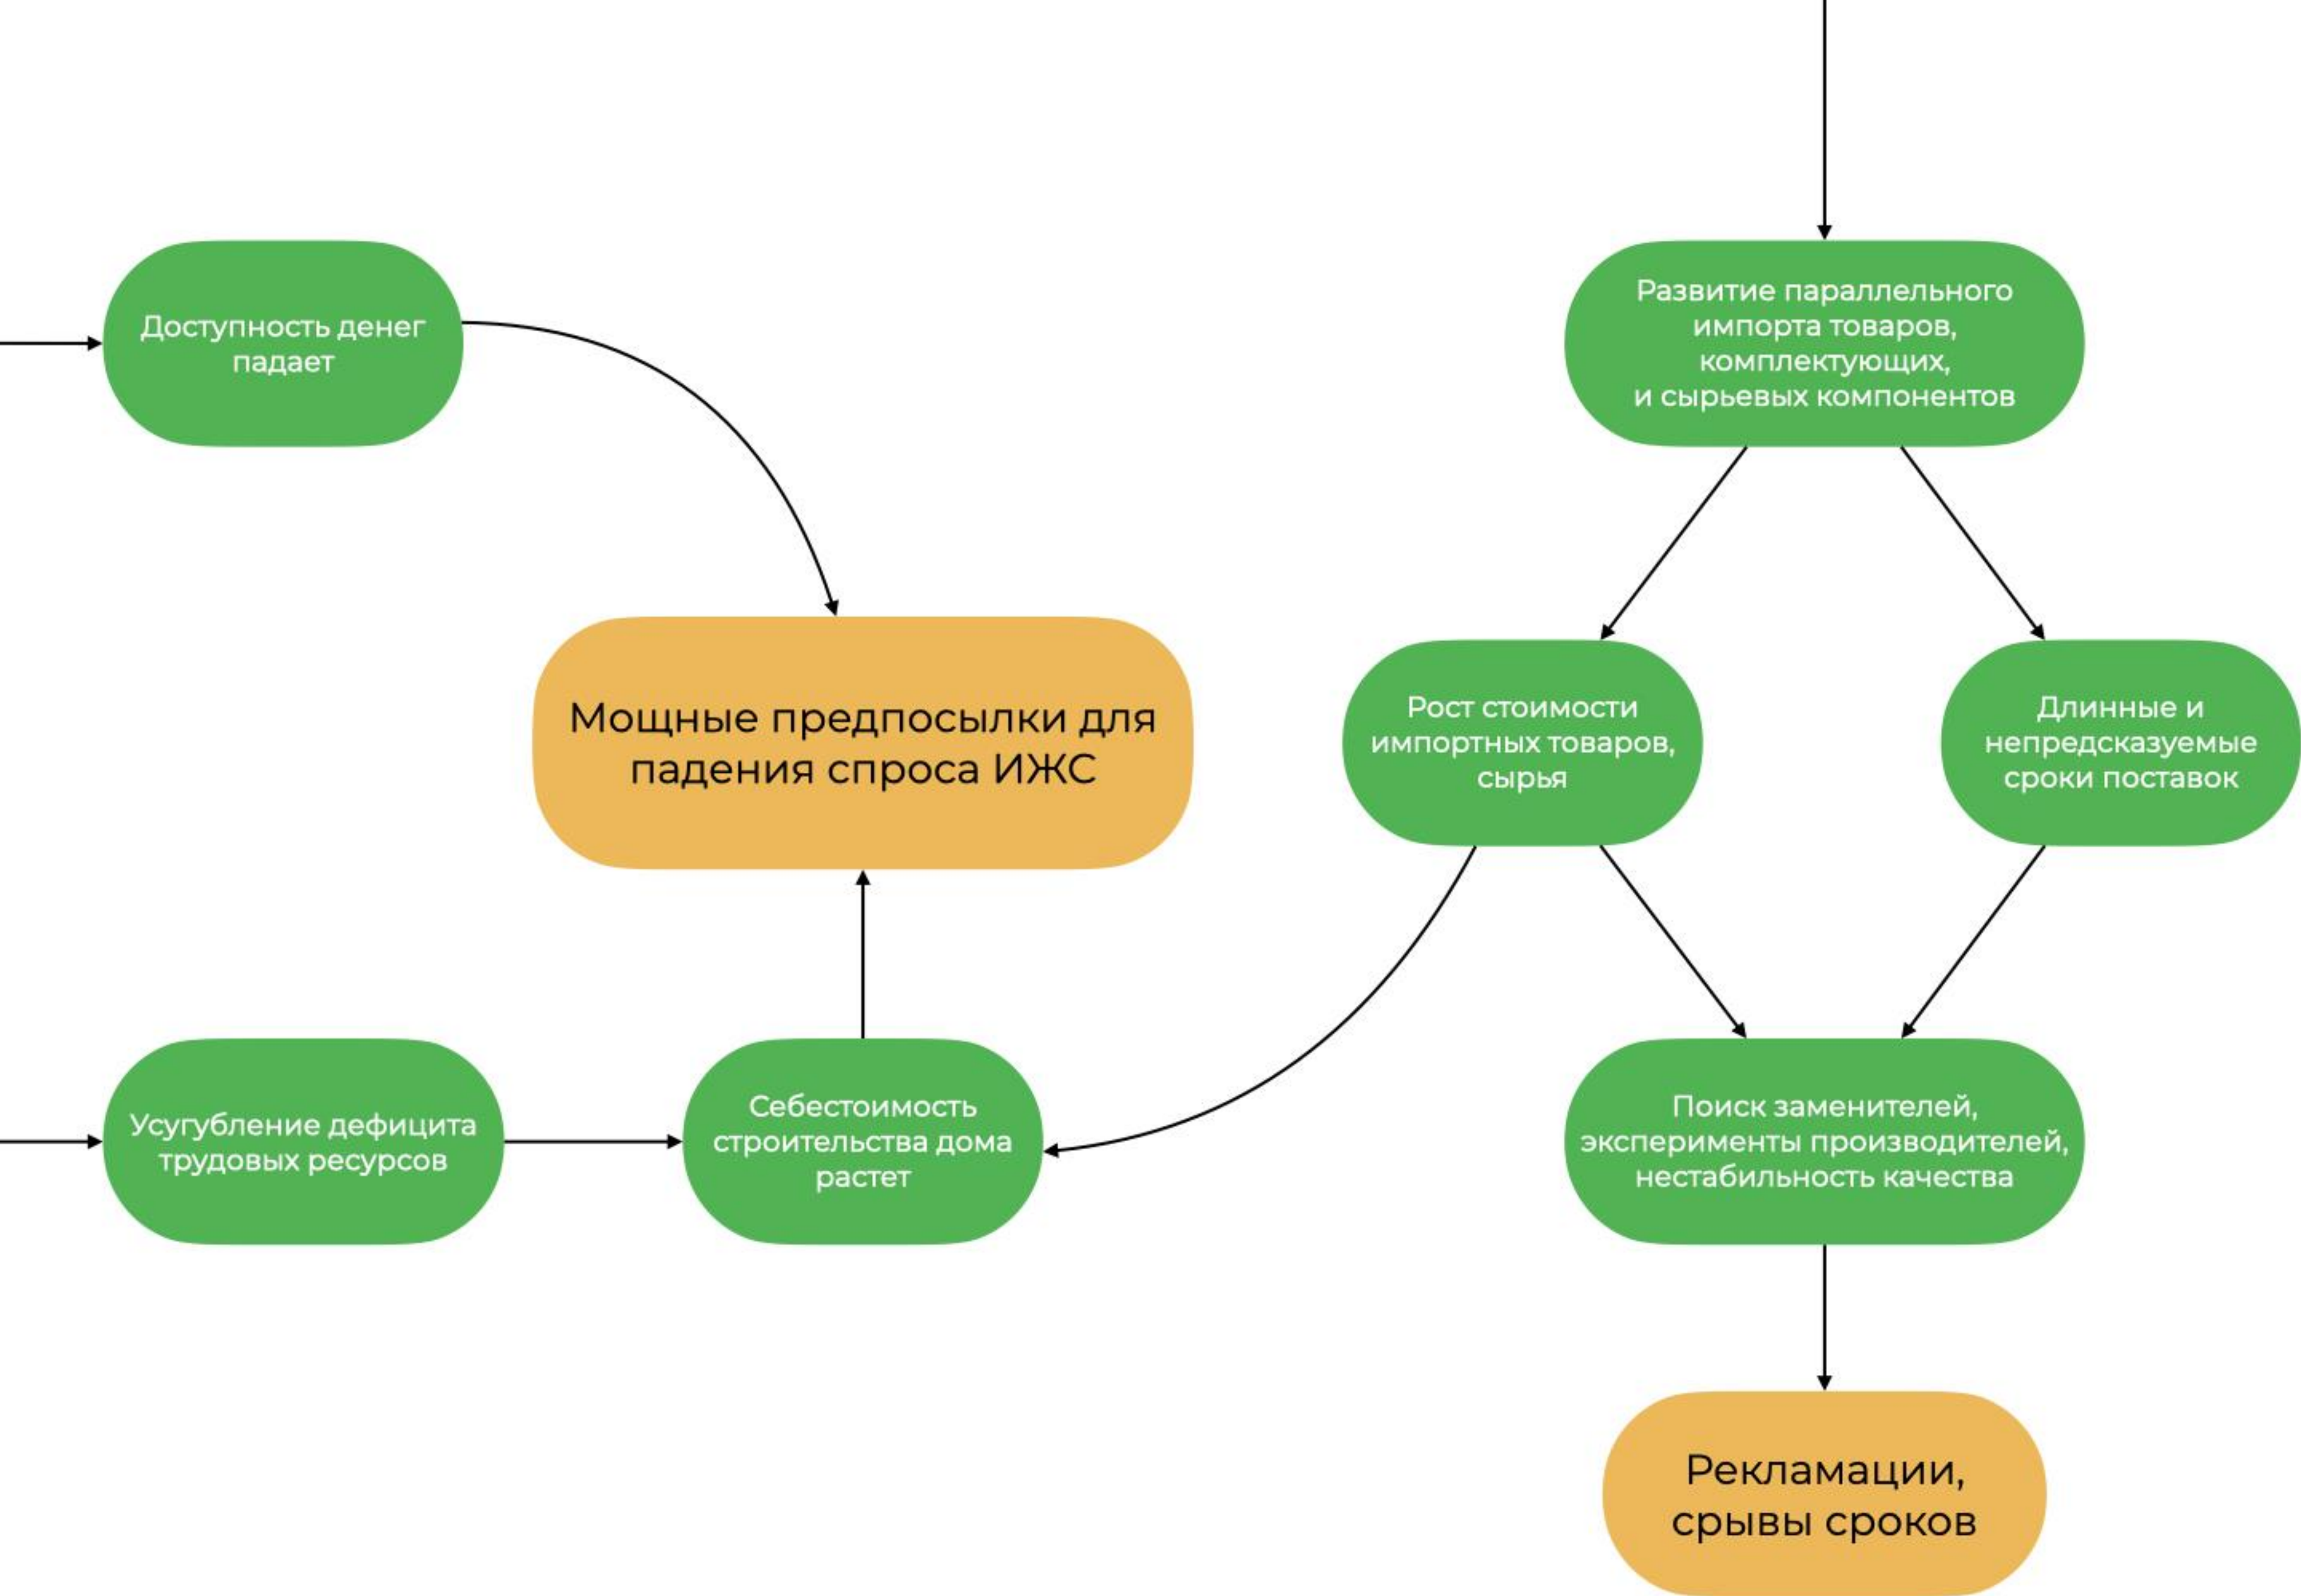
Доступность денег падает

Развитие параллельного импорта товаров, комплектующих, и сырьевых компонентов

Мощные предпосылки для падения спроса ИЖС

Рост стоимости импортных товаров, сырья

Длинные и непредсказуемые сроки поставок

Усугубление дефицита трудовых ресурсов

Себестоимость строительства дома растет

Поиск заменителей, эксперименты производителей, нестабильность качества

Рекламации, срывы сроков